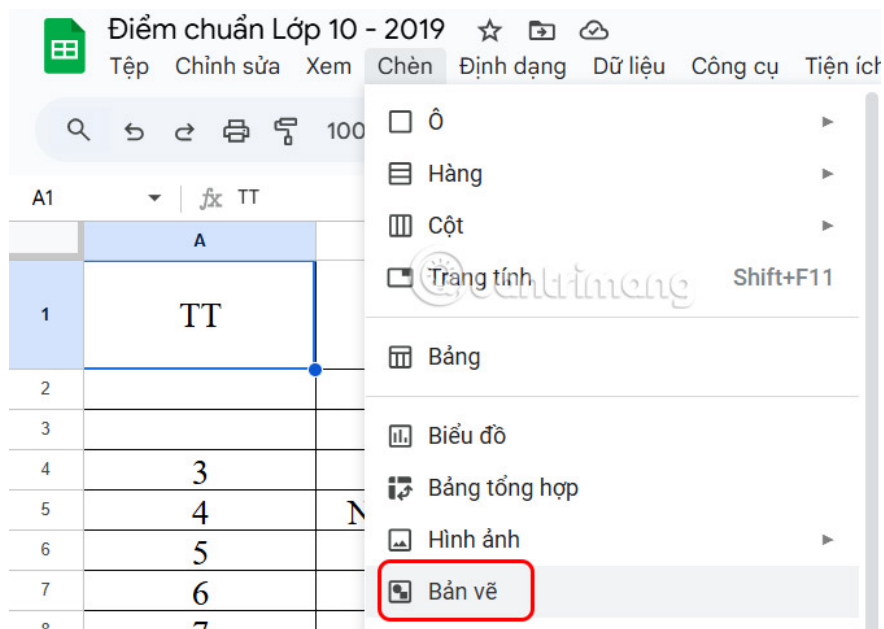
Điểm chuẩn Lớp 10 - 2019

Tệp Chỉnh sửa Xem Chèn Định dạng Dữ liệu Công cụ Tiện ích

100

A1 TT

A

| | A |
|---|---|
| 1 | TT |
| 2 | |
| 3 | |
| 4 | 3 |
| 5 | 4 |
| 6 | 5 |
| 7 | 6 |
| 8 | 7 |

N

Ô

Hàng

Cột

Trang tính Shift+F11

Bảng

Biểu đồ

Bảng tổng hợp

Hình ảnh

Bản vẽ

quantrimang